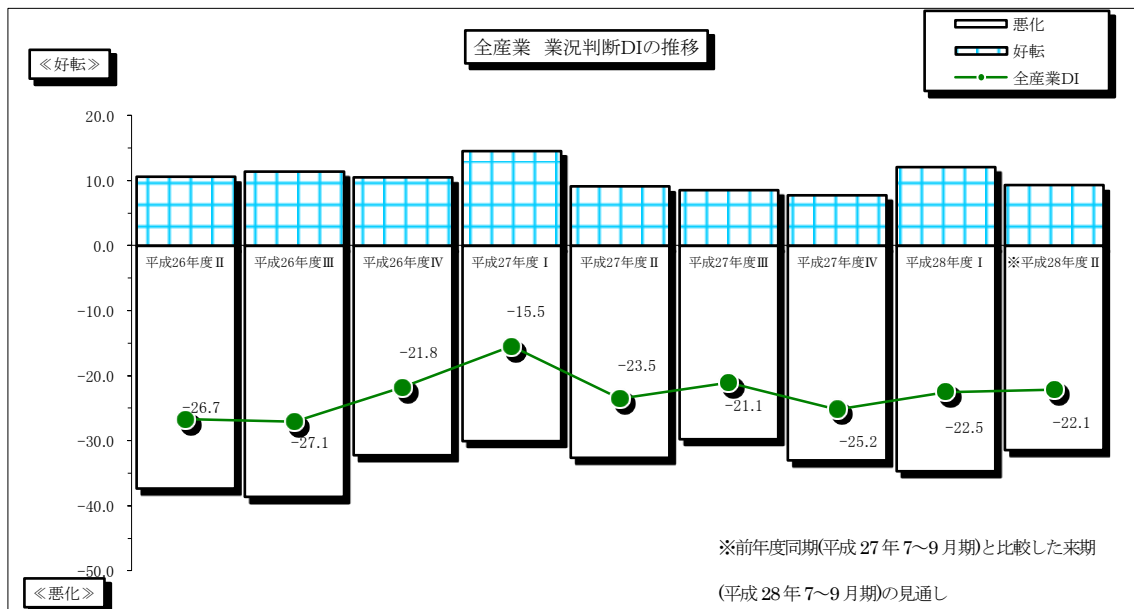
全産業　業況判断DIの推移

悪化
好転
全産業DI

≪好転≫

20.0
10.0
0.0
-10.0
-20.0
-30.0
-40.0
-50.0

≪悪化≫

平成26年度Ⅱ
平成26年度Ⅲ
平成26年度Ⅳ
平成27年度Ⅰ
平成27年度Ⅱ
平成27年度Ⅲ
平成27年度Ⅳ
平成28年度Ⅰ
※平成28年度Ⅱ

-26.7
-27.1
-21.8
-15.5
-23.5
-21.1
-25.2
-22.5
-22.1

※前年度同期(平成27年7～9月期)と比較した来期

(平成28年7～9月期)の見通し